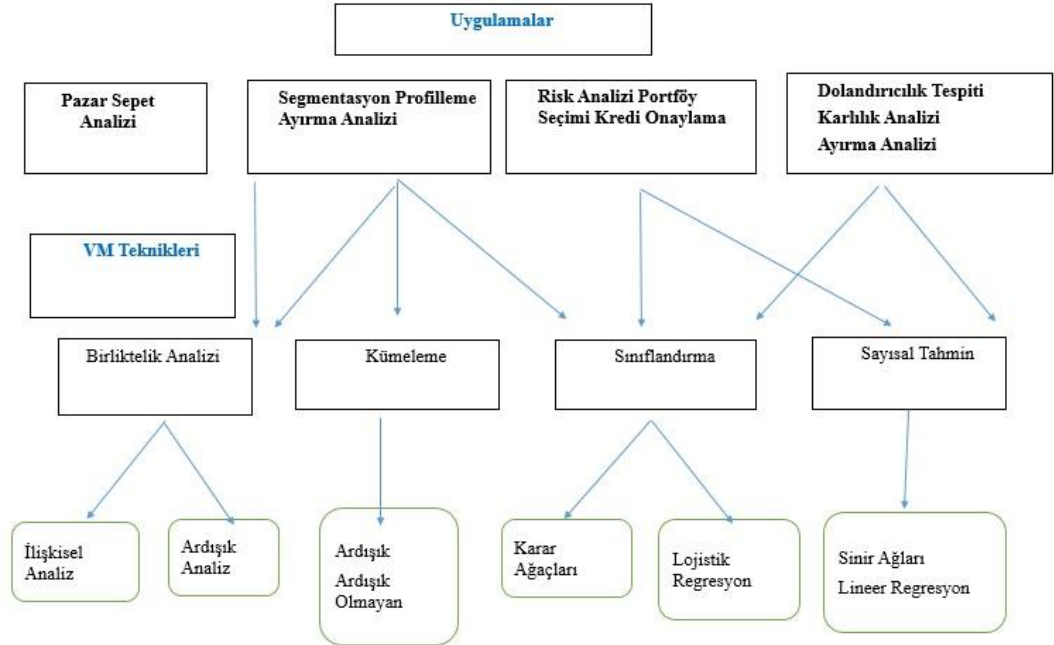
Uygulamalar

Pazar Sepet Analizi

Segmentasyon Profilleme Ayırma Analizi

Risk Analizi Portföy Seçimi Kredi Onaylama

Dolandırıcılık Tespiti
Karlılık Analizi
Ayırma Analizi

VM Teknikleri

Birliktelik Analizi

Kümeleme

Sınıflandırma

Sayısal Tahmin

İlişkisel Analiz

Ardışık Analiz

Ardışık
Ardışık Olmayan

Karar Ağaçları

Lojistik Regresyon

Sinir Ağları
Lineer Regresyon